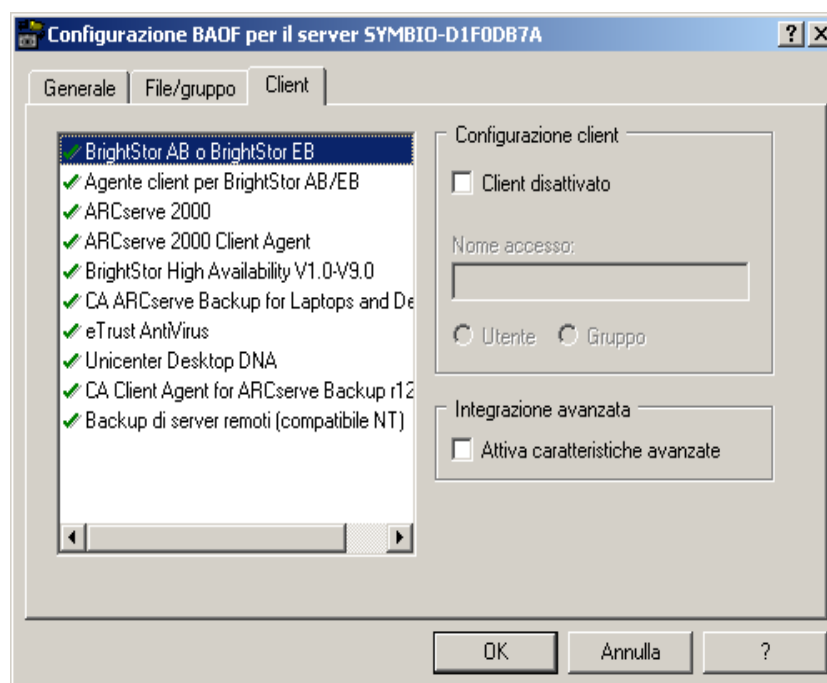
Configurazione BAOF per il server SYMBIO-D1F0DB7A

? ×

Generale | File/gruppo | Client

BrightStor AB o BrightStor EB
Agente client per BrightStor AB/EB
ARCserve 2000
ARCserve 2000 Client Agent
BrightStor High Availability V1.0-V9.0
CA ARCserve Backup for Laptops and De
eTrust AntiVirus
Unicenter Desktop DNA
CA Client Agent for ARCserve Backup r12
Backup di server remoti (compatibile NT)

Configurazione client
Client disattivato
Nome accesso:
Utente
Gruppo

Integrazione avanzata
Attiva caratteristiche avanzate

OK
Annulla
?